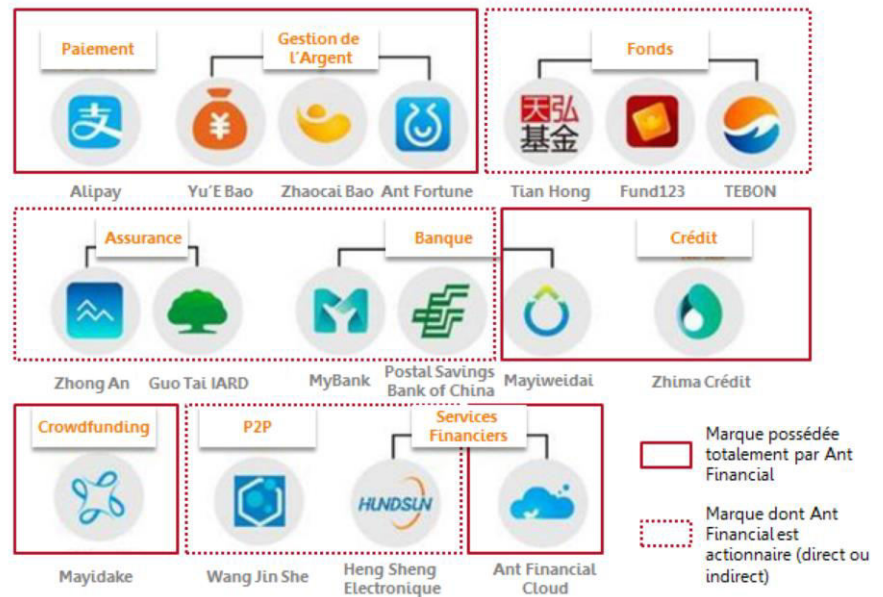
Paiement

Gestion de l'Argent

支

Alipay

Yu'E Bao

Zhaocai Bao

Ant Fortune

Fonds

天弘基金

Tian Hong

Fund123

TEBON

Assurance

Zhong An

Guo Tai IARD

Banque

MyBank

Postal Savings Bank of China

Mayiweidai

Crédit

Zhima Crédit

Crowdfunding

Mayidake

P2P

Wang Jin She

Services Financiers

HUNDSUN

Heng Sheng Electronique

Ant Financial Cloud

Marque possédée totalement par Ant Financial

Marque dont Ant Financial est actionnaire (direct ou indirect)